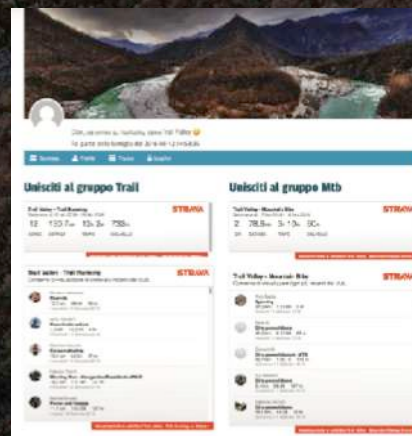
Unisciti al gruppo Trail

Unisciti al gruppo Mtb

STRAVA

STRAVA

Trail Valley - Trail Running

Trail Valley - Mountain Bike

Trail Valley - Trail Running

Trail Valley - Mountain Bike

STRAVA

STRAVA

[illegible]